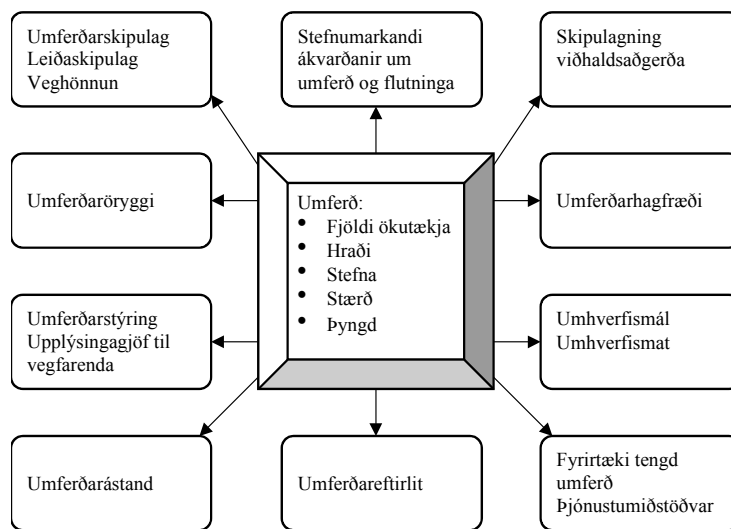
Umferðarskipulag
Leiðaskipulag
Veghönnun

Stefnumarkandi ákvarðanir um umferð og flutninga

Skipulagning viðhaldsaðgerða

Umferðaröryggi

Umferð:
- Fjöldi ökutækja
- Hraði
- Stefna
- Stærð
- Þyngd

Umferðarhagfræði

Umferðarstýring
Upplýsingagjöf til vegfarenda

Umhverfismál
Umhverfismat

Umferðarástand

Umferðareftirlit

Fyrirtæki tengd umferð
Þjónustumiðstöðvar